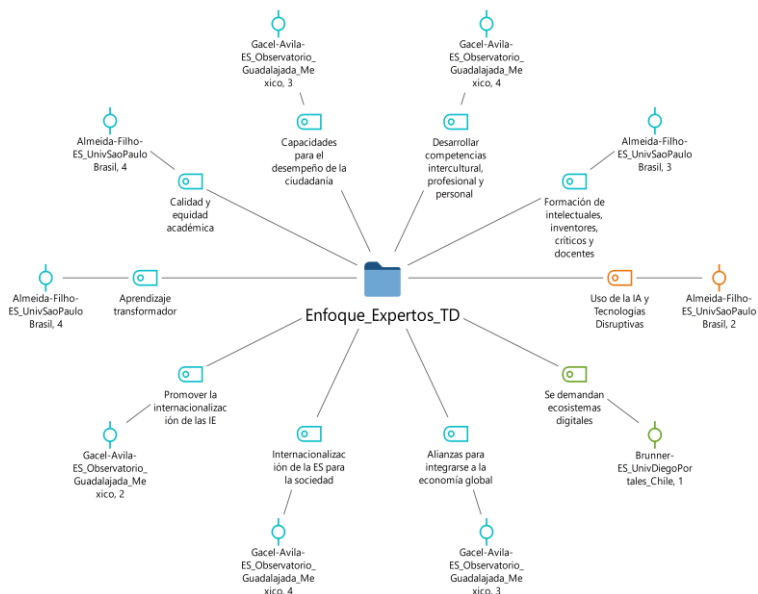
Gacel-Avila-ES_Observatorio_Guadalajada_Mexico, 3

Gacel-Avila-ES_Observatorio_Guadalajada_Mexico, 4

Almeida-Filho-ES_UnivSaoPaulo Brasil, 4

Capacidades para el desempeño de la ciudadanía

Desarrollar competencias intercultural, profesional y personal

Almeida-Filho-ES_UnivSaoPaulo Brasil, 3

Calidad y equidad académica

Formación de intelectuales, inventores, críticos y docentes

Almeida-Filho-ES_UnivSaoPaulo Brasil, 4

Aprendizaje transformador

Enfoque_Expertos_TD

Uso de la IA y Tecnologías Disruptivas

Almeida-Filho-ES_UnivSaoPaulo Brasil, 2

Promover la internacionalización de las IE

Se demandan ecosistemas digitales

Gacel-Avila-ES_Observatorio_Guadalajada_Mexico, 2

Internacionalización de la ES para la sociedad

Alianzas para integrarse a la economía global

Brunner-ES_UnivDiegoPortales_Chile, 1

Gacel-Avila-ES_Observatorio_Guadalajada_Mexico, 4

Gacel-Avila-ES_Observatorio_Guadalajada_Mexico, 3